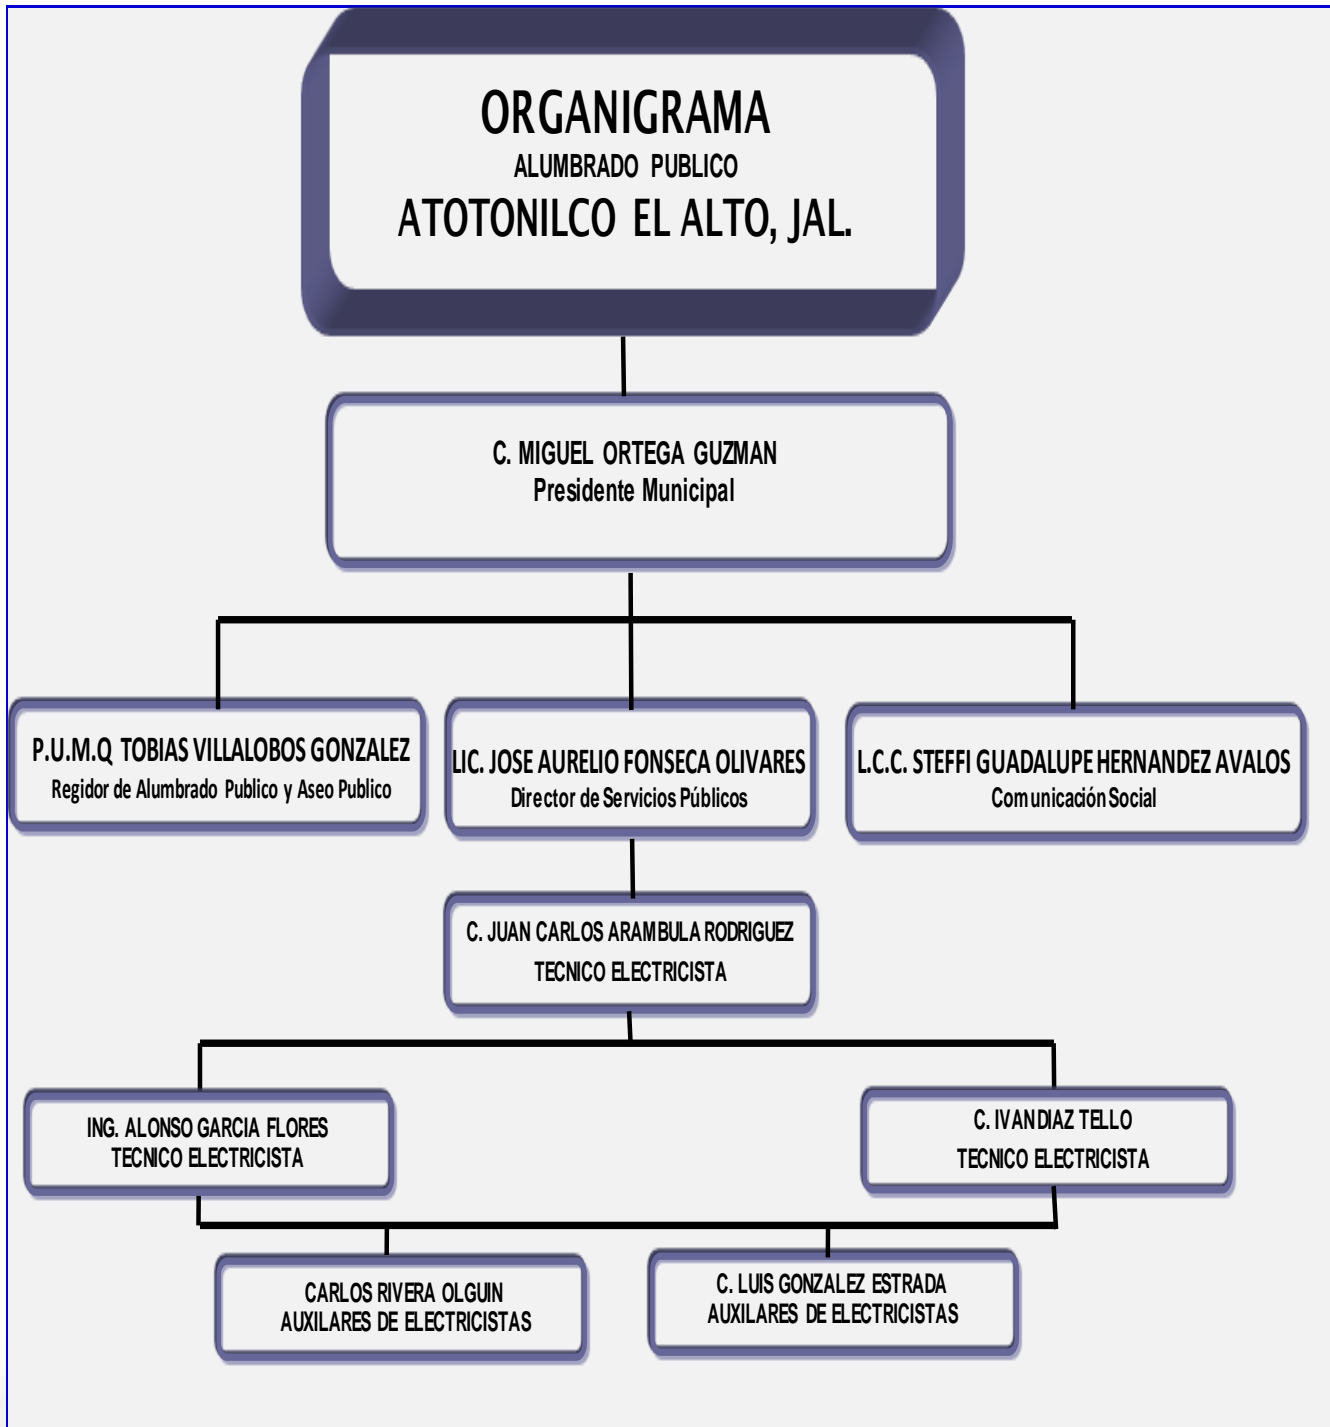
ORGANIGRAMA
ALUMBRADO PUBLICO
ATOTONILCO EL ALTO, JAL.

C. MIGUEL ORTEGA GUZMAN
Presidente Municipal

P.U.M.Q TOBIAS VILLALOBOS GONZALEZ
Regidor de Alumbrado Publico y Aseo Publico

LIC. JOSE AURELIO FONSECA OLIVARES
Director de Servicios Públicos

L.C.C. STEFFI GUADALUPE HERNANDEZ AVALOS
Comunicación Social

C. JUAN CARLOS ARAMBULA RODRIGUEZ
TECNICO ELECTRICISTA

ING. ALONSO GARCIA FLORES
TECNICO ELECTRICISTA

C. IVANDIAZ TELLO
TECNICO ELECTRICISTA

CARLOS RIVERA OLGUIN
AUXILARES DE ELECTRICISTAS

C. LUIS GONZALEZ ESTRADA
AUXILARES DE ELECTRICISTAS